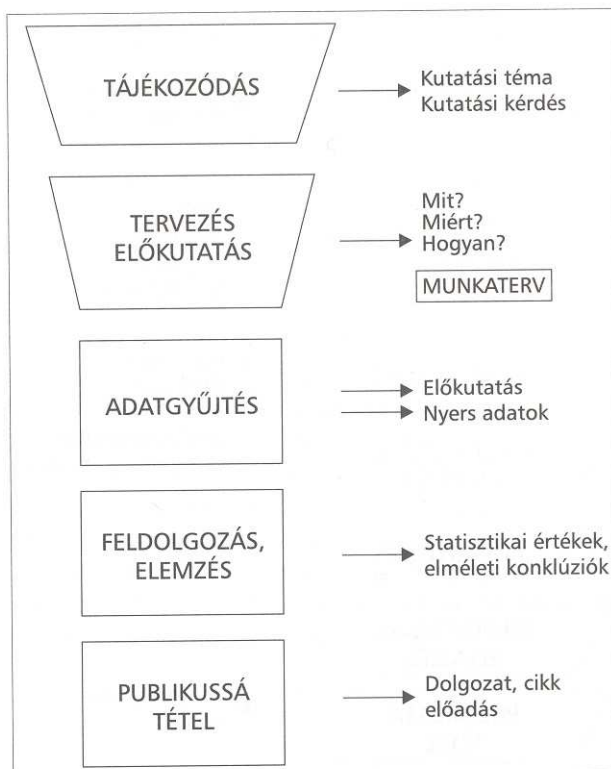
TÁJÉKOZÓDÁS

Kutatási téma
Kutatási kérdés

TERVEZÉS
ELŐKUTATÁS

Mit?
Miért?
Hogyan?

MUNKATERV

ADATGYŰJTÉS

Előkutatás
Nyers adatok

FELDOLGOZÁS,
ELEMZÉS

Statisztikai értékek,
elméleti konklúziók

PUBLIKUSSÁ
TÉTEL

Dolgozat, cikk
előadás